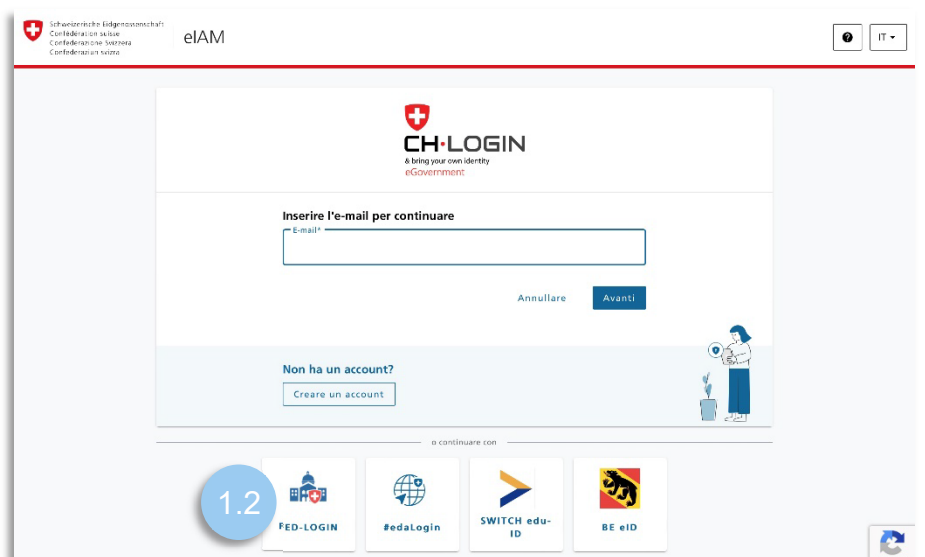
Schweizerische Eidgenossenschaft
Confédération suisse
Confederazione Svizzera
Confederaziun svizra

eIAM

IT

CH·LOGIN
& bring your own identity
eGovernment

Inserire l'e-mail per continuare

E-mail*

Annullare

Avanti

Non ha un account?

Creare un account

o continuare con

1.2

FED-LOGIN

#edaLogin

SWITCH edu-ID

BE eID